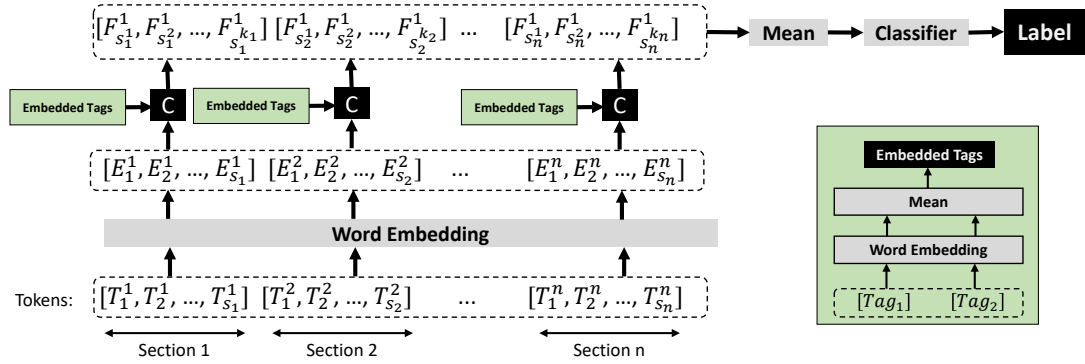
$[F_{s_1^1}^1, F_{s_1^2}^1, ..., F_{s_1^{k_1}}^1]$ $[F_{s_2^1}^1, F_{s_2^2}^1, ..., F_{s_2^{k_2}}^1]$ ... $[F_{s_n^1}^1, F_{s_n^2}^1, ..., F_{s_n^{k_n}}^1]$

Mean

Classifier

Label

Embedded Tags

C

Embedded Tags

C

Embedded Tags

C

$[E_1^1, E_2^1, ..., E_{s_1}^1]$ $[E_1^2, E_2^2, ..., E_{s_2}^2]$ ... $[E_1^n, E_2^n, ..., E_{s_n}^n]$

Word Embedding

Tokens: $[T_1^1, T_2^1, ..., T_{s_1}^1]$ $[T_1^2, T_2^2, ..., T_{s_2}^2]$ ... $[T_1^n, T_2^n, ..., T_{s_n}^n]$

Section 1

Section 2

Section n

Embedded Tags

Mean

Word Embedding

$[Tag_1]$ $[Tag_2]$